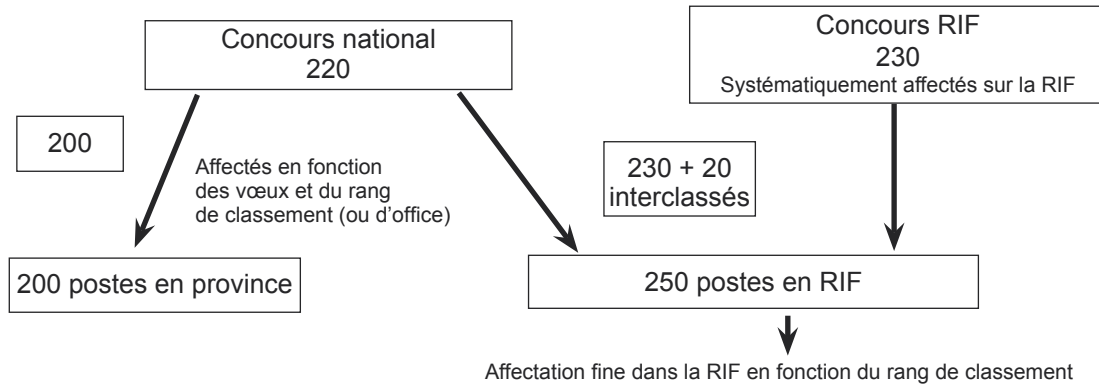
Concours national
220

Concours RIF
230
Systématiquement affectés sur la RIF

200

Affectés en fonction des vœux et du rang de classement (ou d'office)

230 + 20 interclassés

200 postes en province

250 postes en RIF

Affectation fine dans la RIF en fonction du rang de classement